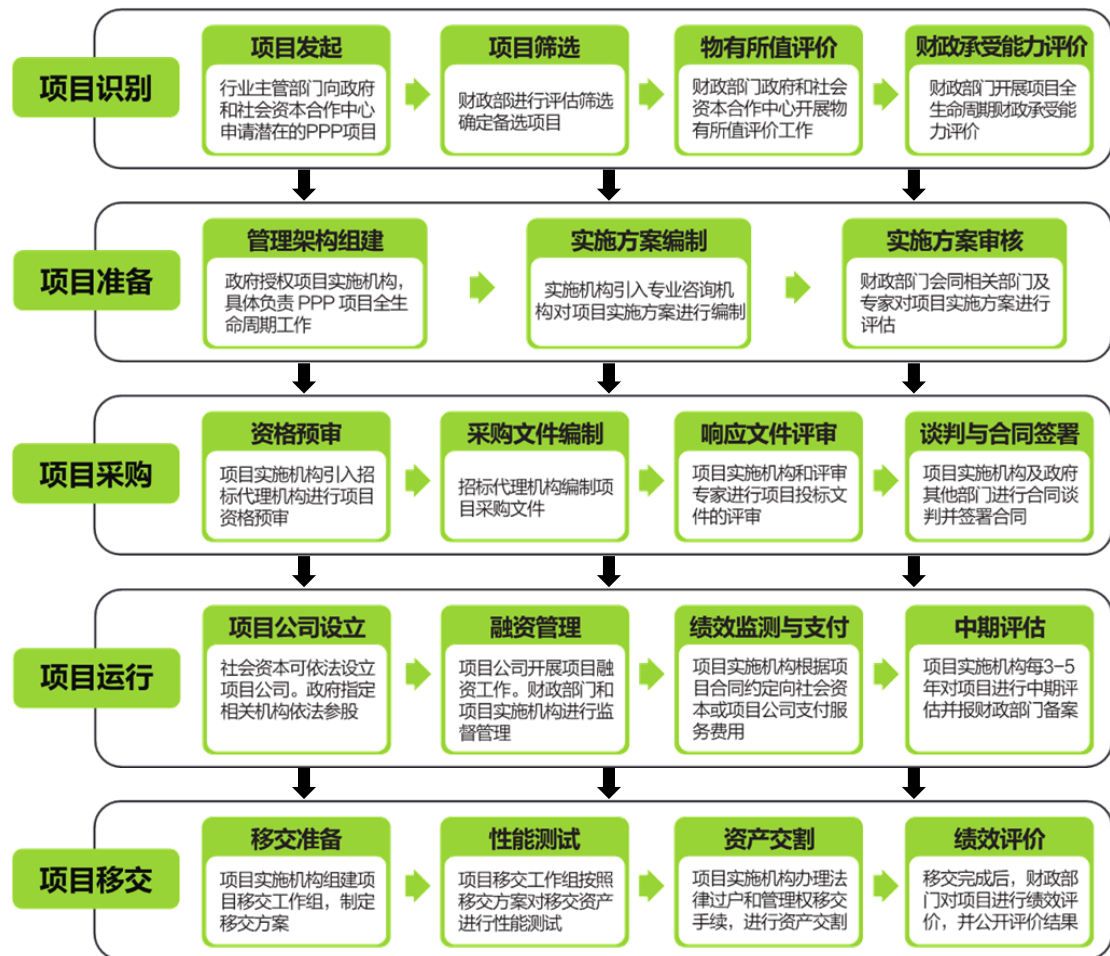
项目识别

项目发起
行业主管部门向政府和社会资本合作中心申请潜在的PPP项目

项目筛选
财政部进行评估筛选确定备选项目

物有所值评价
财政部门政府和社会资本合作中心开展物有所值评价工作

财政承受能力评价
财政部门开展项目全生命周期财政承受能力评价

项目准备

管理架构组建
政府授权项目实施机构，具体负责 PPP 项目全生命周期工作

实施方案编制
实施机构引入专业咨询机构对项目实施方案进行编制

实施方案审核
财政部门会同相关部门及专家对项目实施方案进行评估

项目采购

资格预审
项目实施机构引入招标代理机构进行项目资格预审

采购文件编制
招标代理机构编制项目采购文件

响应文件评审
项目实施机构和评审专家进行项目投标文件的评审

谈判与合同签署
项目实施机构及政府其他部门进行合同谈判并签署合同

项目运行

项目公司设立
社会资本可依法设立项目公司。政府指定相关机构依法参股

融资管理
项目公司开展项目融资工作。财政部门和项目实施机构进行监督管理

绩效监测与支付
项目实施机构根据项目合同约定向社会资本或项目公司支付服务费用

中期评估
项目实施机构每3-5年对项目进行中期评估并报财政部门备案

项目移交

移交准备
项目实施机构组建项目移交工作组，制定移交方案

性能测试
项目移交工作组按照移交方案对移交资产进行性能测试

资产交割
项目实施机构办理法律过户和管理权移交手续，进行资产交割

绩效评价
移交完成后，财政部门对项目进行绩效评价，并公开评价结果